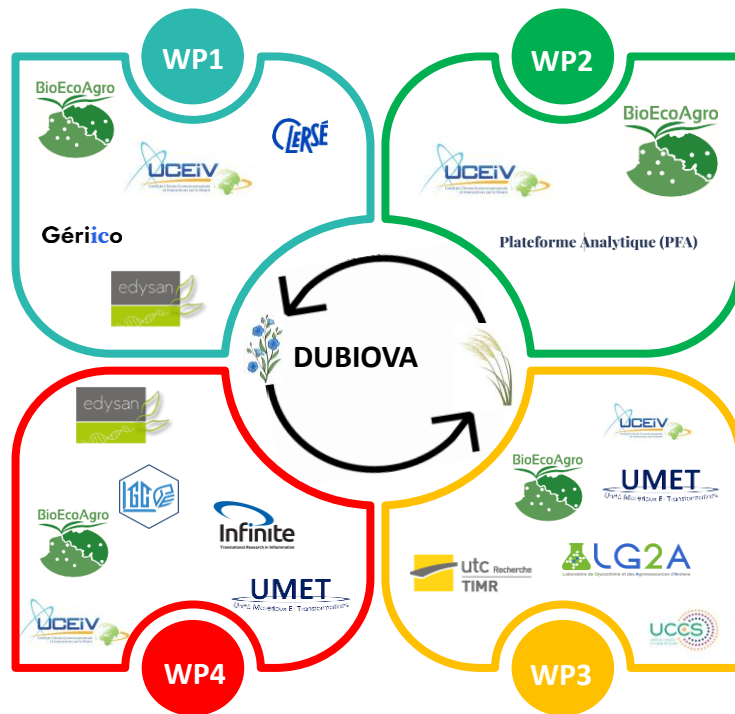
WP1

BioEcoAgro

CLERSÉ

UCEiV

Gériico

edysan

WP2

BioEcoAgro

UCEiV

Plateforme Analytique (PFA)

DUBIOVA

edysan

LGC

BioEcoAgro

Infinite
Translational Research in Inflammation

UMET
Unité Matériaux Et Transformations

UCEiV

WP4

UCEiV

BioEcoAgro

UMET
Unité Matériaux Et Transformations

utc Recherche
TIMR

LG2A
Laboratoire de Glycochimie et des Agroressources d'Amiens

UCCS

WP3